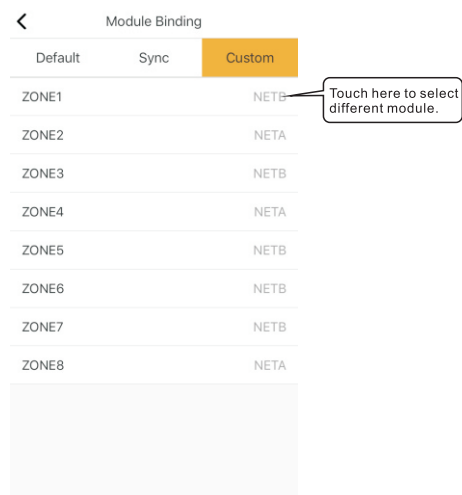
<
Module Binding

Default
Sync
Custom

| | |
|---|---|
| ZONE1 | NETB |
| ZONE2 | NETA |
| ZONE3 | NETB |
| ZONE4 | NETA |
| ZONE5 | NETB |
| ZONE6 | NETB |
| ZONE7 | NETB |
| ZONE8 | NETA |

Touch here to select different module.